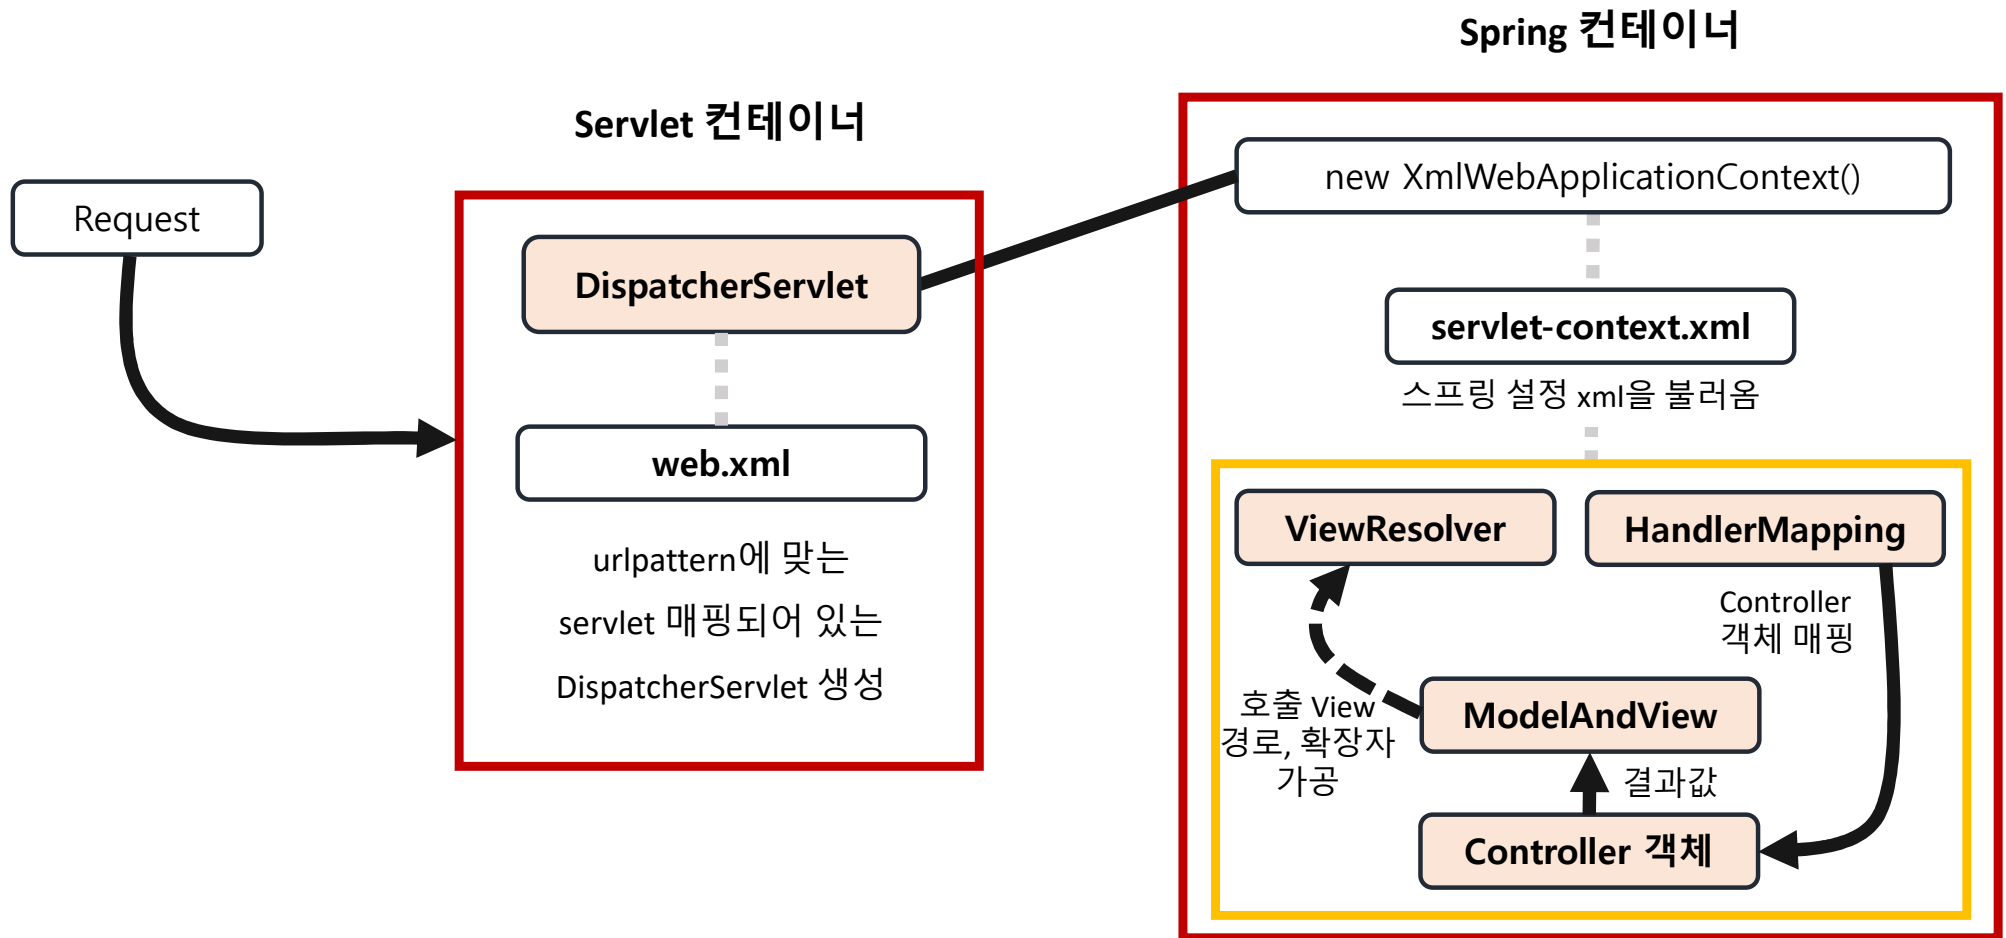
Spring 컨테이너

Servlet 컨테이너

Request

DispatcherServlet

web.xml

urlpattern에 맞는

servlet 매핑되어 있는

DispatcherServlet 생성

new XmlWebApplicationContext()

servlet-context.xml

스프링 설정 xml을 불러옴

ViewResolver

HandlerMapping

Controller
객체 매핑

호출 View
경로, 확장자
가공

ModelAndView

결과값

Controller 객체